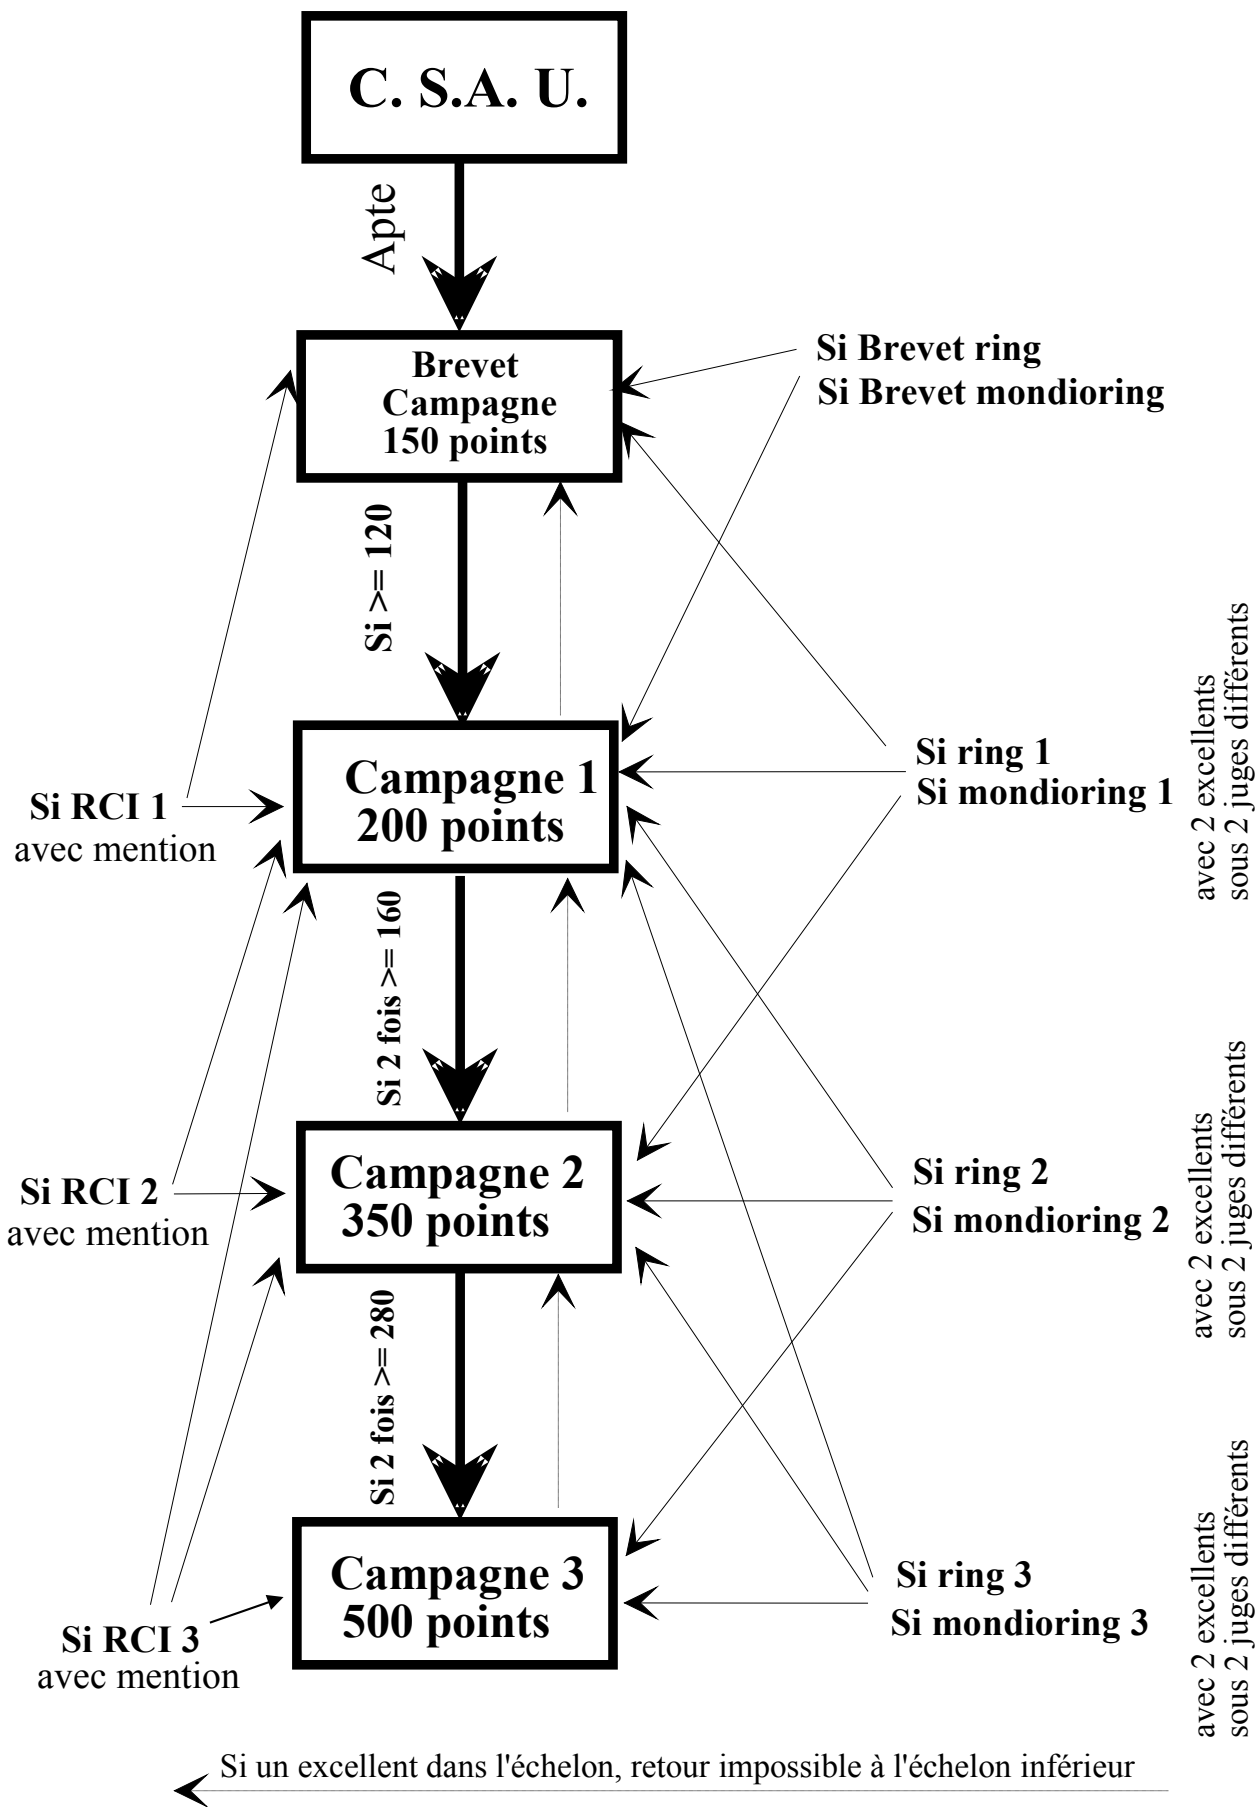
C. S.A. U.

Apte

Brevet Campagne 150 points

Si Brevet ring
Si Brevet mondioring

Si >= 120

Campagne 1
200 points

Si RCI 1
avec mention

Si ring 1
Si mondioring 1

avec 2 excellents
sous 2 juges différents

Si 2 fois >= 160

Campagne 2
350 points

Si RCI 2
avec mention

Si ring 2
Si mondioring 2

avec 2 excellents
sous 2 juges différents

Si 2 fois >= 280

Campagne 3
500 points

Si RCI 3
avec mention

Si ring 3
Si mondioring 3

avec 2 excellents
sous 2 juges différents

Si un excellent dans l'échelon, retour impossible à l'échelon inférieur